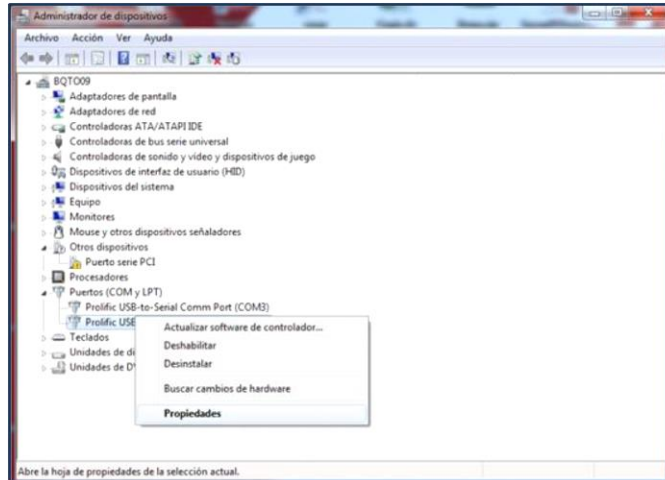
Administrador de dispositivos

Archivo Acción Ver Ayuda

BQTO09
Adaptadores de pantalla
Adaptadores de red
Controladoras ATA/ATAPI IDE
Controladoras de bus serie universal
Controladoras de sonido y vídeo y dispositivos de juego
Dispositivos de interfaz de usuario (HID)
Dispositivos del sistema
Equipo
Monitores
Mouse y otros dispositivos señaladores
Otros dispositivos
Puerto serie PCI
Procesadores
Puertos (COM y LPT)
Prolific USB-to-Serial Comm Port (COM3)
Prolific USE
Teclados
Unidades de di
Unidades de D

Actualizar software de controlador...
Deshabilitar
Desinstalar
Buscar cambios de hardware
Propiedades

Abre la hoja de propiedades de la selección actual.